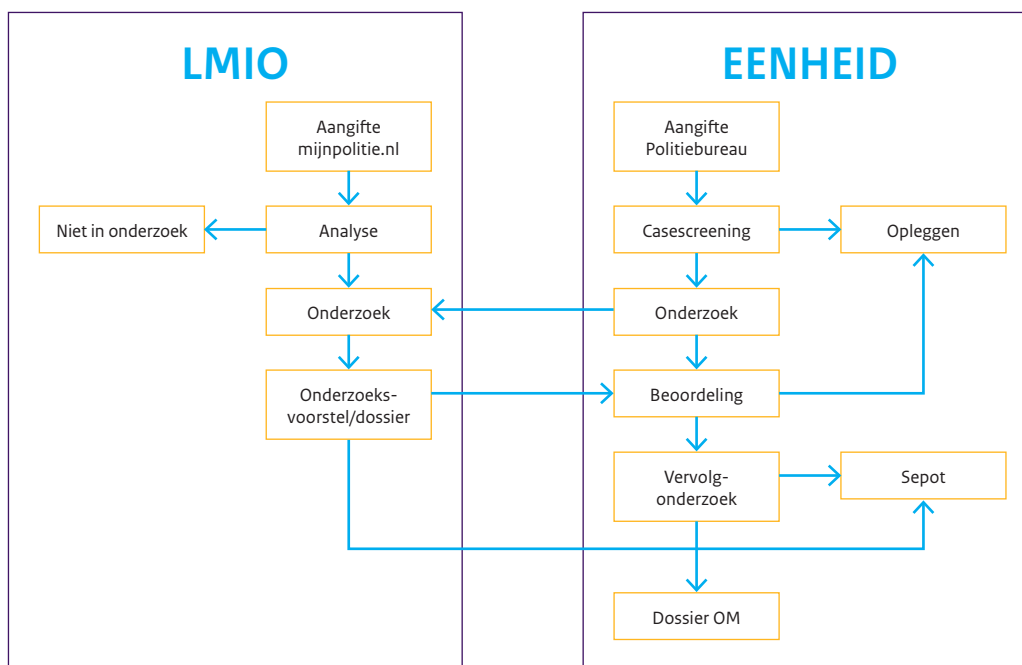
LMIO

Aangifte mijnpolitie.nl

Analyse

Niet in onderzoek

Onderzoek

Onderzoeksvoorstel/dossier

EENHEID

Aangifte Politiebureau

Casescreening

Opleggen

Onderzoek

Beoordeling

Vervolgonderzoek

Sepot

Dossier OM